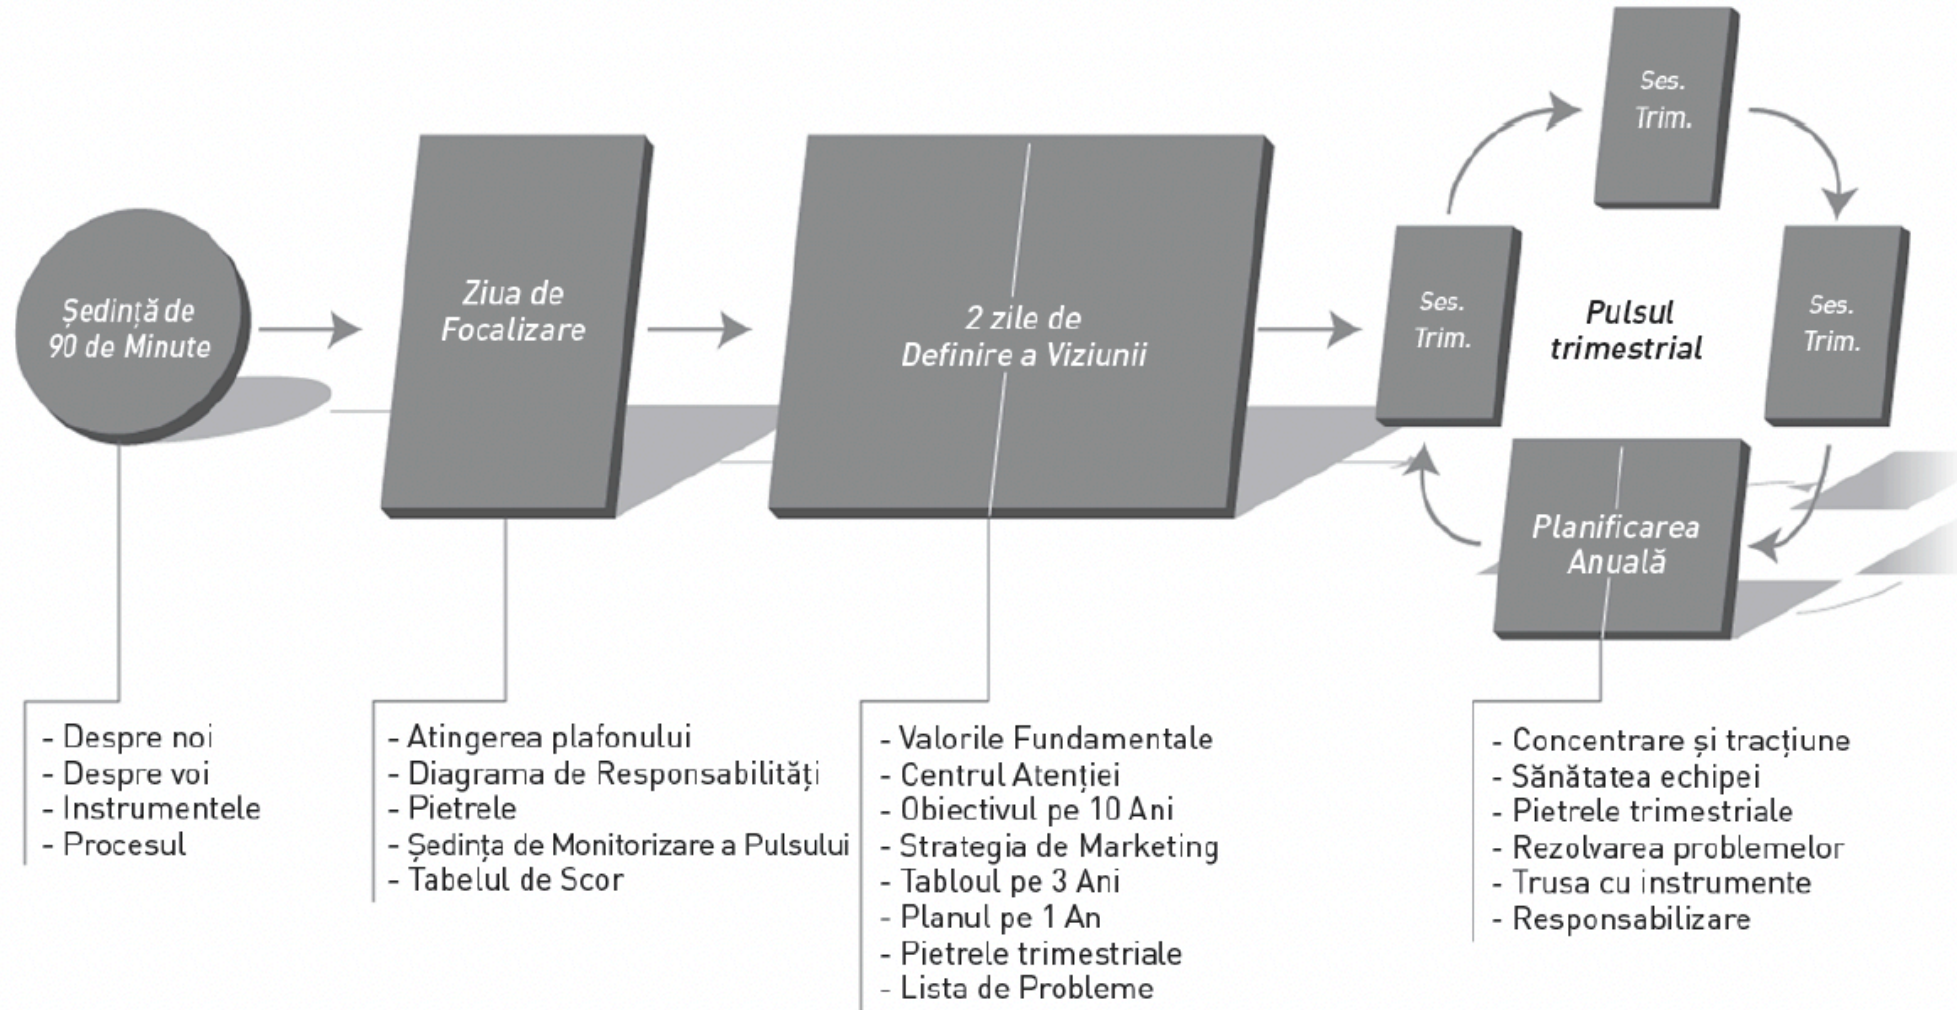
Ședință de 90 de Minute

Ziua de Focalizare

2 zile de Definire a Viziunii

Ses. Trim.

Ses. Trim.

Pulsul trimestrial

Ses. Trim.

Planificarea Anuală

- Despre noi
- Despre voi
- Instrumentele
- Procesul

- Atingerea plafonului
- Diagrama de Responsabilități
- Pietrele
- Ședința de Monitorizare a Pulsului
- Tabelul de Scor

- Valorile Fundamentale
- Centrul Atenției
- Obiectivul pe 10 Ani
- Strategia de Marketing
- Tabloul pe 3 Ani
- Planul pe 1 An
- Pietrele trimestriale
- Lista de Probleme

- Concentrare și tracțiune
- Sănătatea echipei
- Pietrele trimestriale
- Rezolvarea problemelor
- Trusa cu instrumente
- Responsabilizare